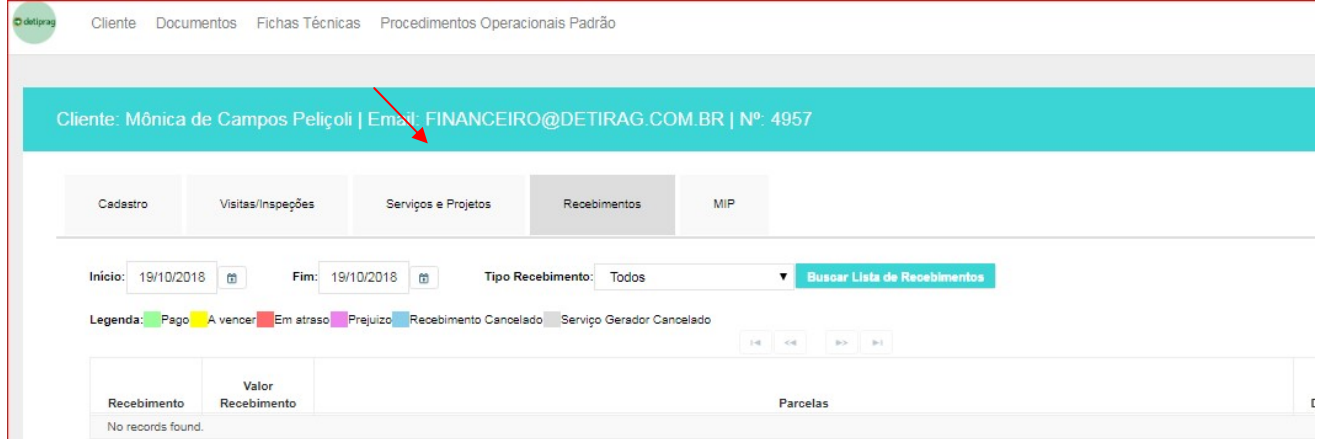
detirag

Cliente Documentos Fichas Técnicas Procedimentos Operacionais Padrão

Cliente: Mônica de Campos Peliçoli | Email: FINANCEIRO@DETIRAG.COM.BR | Nº: 4957

Cadastro | Visitas/Inspeções | Serviços e Projetos | Recebimentos | MIP

Início: 19/10/2018 Fim: 19/10/2018 Tipo Recebimento: Todos Buscar Lista de Recebimentos

Legenda: Pago A vencer Em atraso Prejuizo Recebimento Cancelado Serviço Gerador Cancelado

| Recebimento | Valor Recebimento | Parcelas |
|---|---|---|
| No records found. | | |